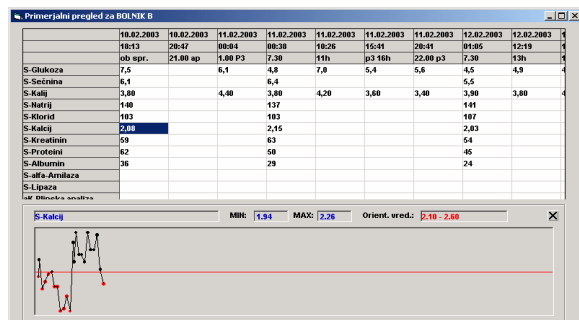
Primerjalni pregled za BOLNIK B

| | 10.02.2003 | 10.02.2003 | 11.02.2003 | 11.02.2003 | 11.02.2003 | 11.02.2003 | 11.02.2003 | 12.02.2003 | 12.02.2003 |
|---|---|---|---|---|---|---|---|---|---|
| | 18:13 | 20:47 | 00:04 | 00:38 | 10:26 | 15:41 | 20:41 | 01:05 | 12:19 |
| | ob spr. | 21.00 ap | 1.00 P3 | 7.30 | 11h | p3 16h | 22.00 p3 | 7.30 | 13h |
| S-Glukoza | 7,5 | | 6,1 | 4,8 | 7,0 | 5,4 | 5,6 | 4,5 | 4,9 |
| S-Sečnina | 6,1 | | | 6,4 | | | | 5,5 | |
| S-Kalij | 3,80 | | 4,40 | 3,80 | 4,20 | 3,60 | 3,40 | 3,90 | 3,80 |
| S-Natrij | 140 | | | 137 | | | | 141 | |
| S-Klorid | 103 | | | 103 | | | | 107 | |
| S-Kalcij | 2,08 | | | 2,15 | | | | 2,03 | |
| S-Kreatinin | 59 | | | 63 | | | | 54 | |
| S-Proteini | 62 | | | 50 | | | | 45 | |
| S-Albumin | 36 | | | 29 | | | | 24 | |
| S-alfa-Amilaza | | | | | | | | | |
| S-Lipaza | | | | | | | | | |
| aK Plinska analiza | | | | | | | | | |

S-Kalcij MIN: 1.94 MAX: 2.26 Orient. vred.: 2.10 - 2.60